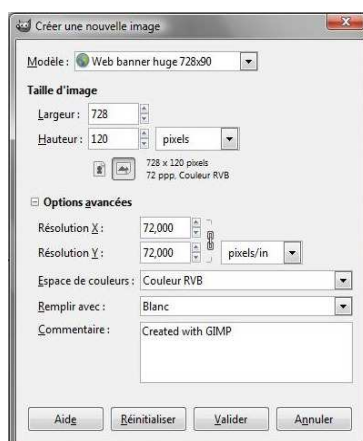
Créer une nouvelle image

Modèle : Web banner huge 728x90

Taille d'image

Largeur : 728

Hauteur : 120 pixels

728 x 120 pixels
72 ppp, Couleur RVB

Options avancées

Résolution X : 72,000

Résolution Y : 72,000 pixels/in

Espace de couleurs : Couleur RVB

Remplir avec : Blanc

Commentaire : Created with GIMP

Aide Réinitialiser Valider Annuler